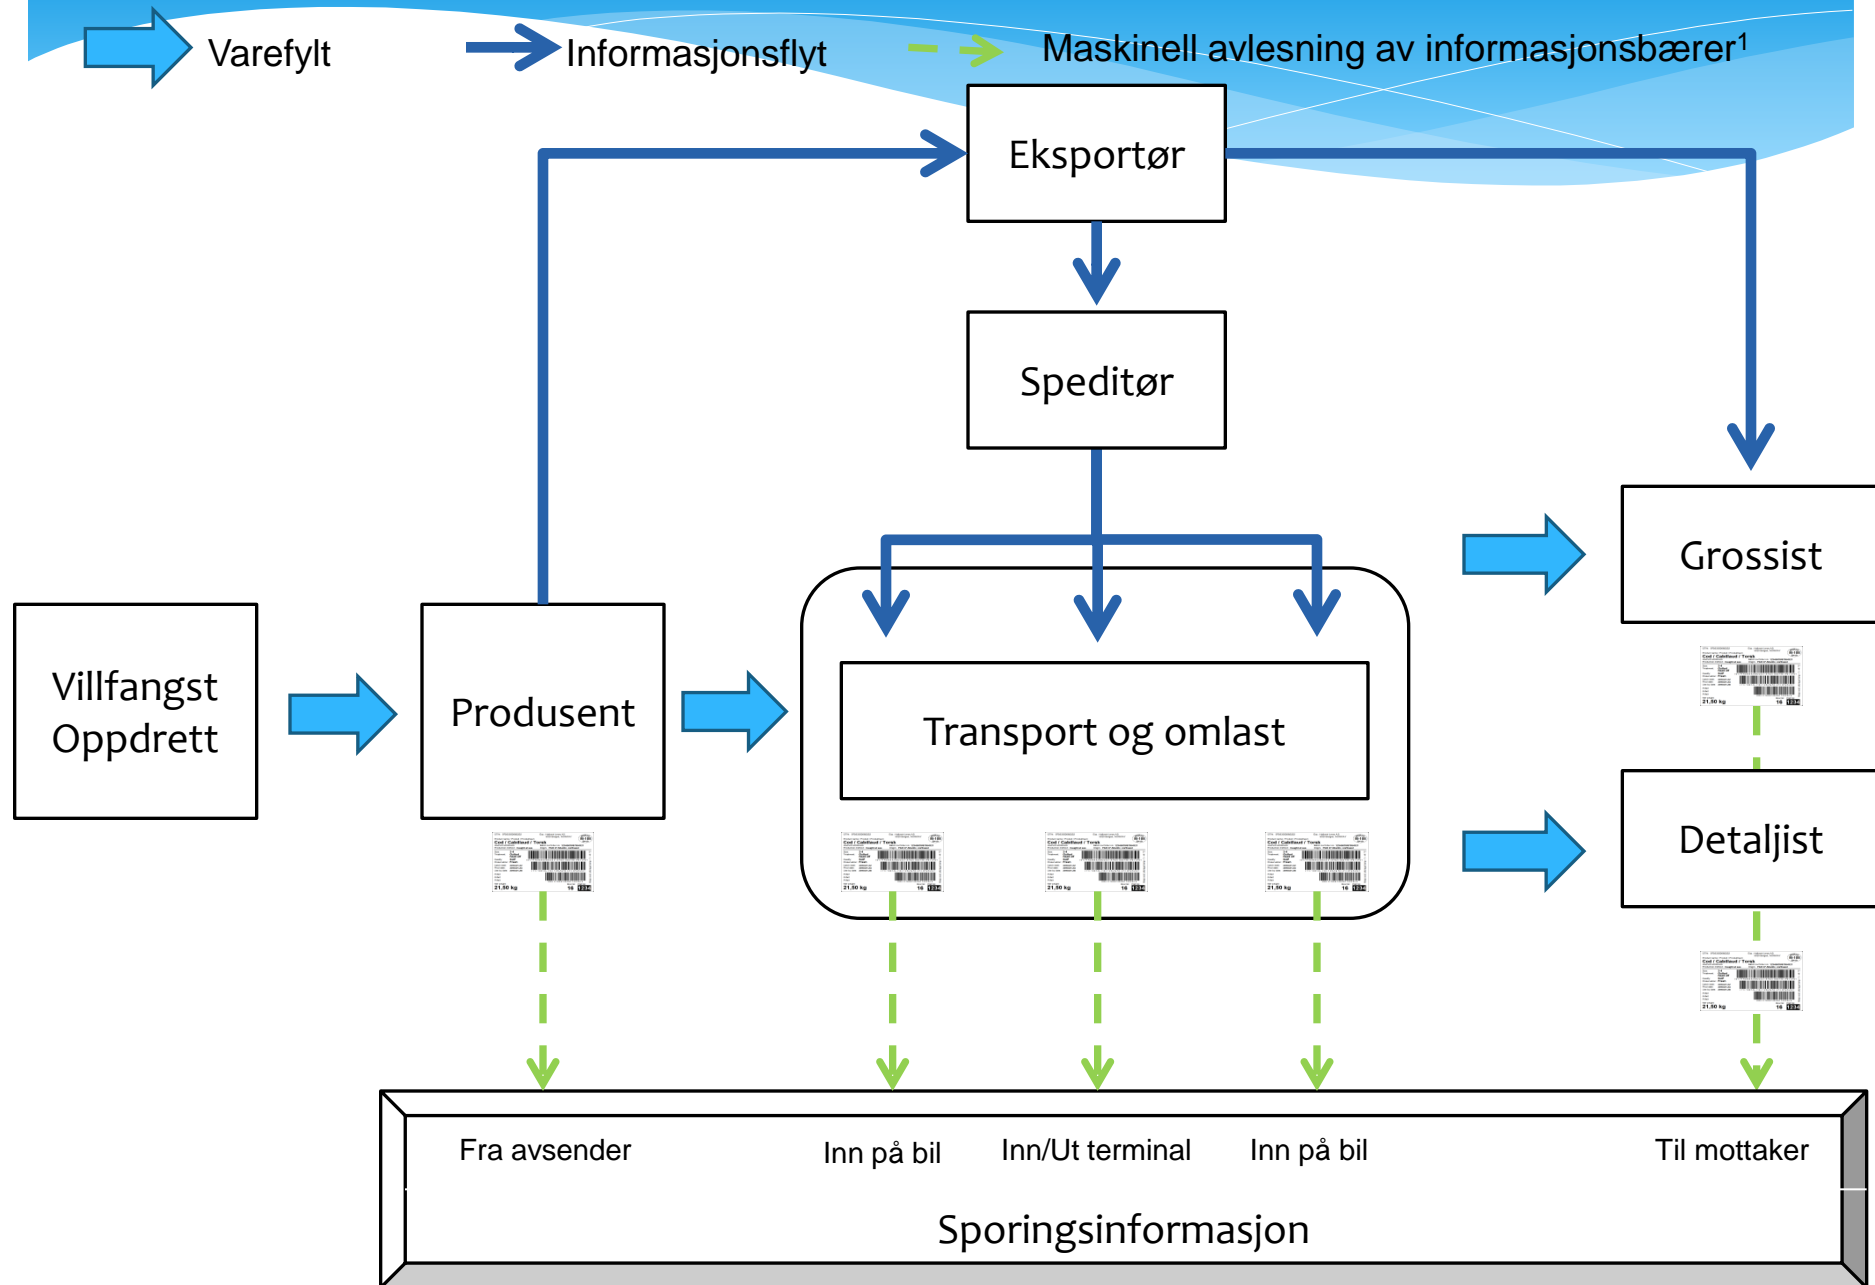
Varefylt
Informasjonsflyt
Maskinell avlesning av informasjonsbærer$^1$

Eksportør

Speditør

Grossist

Villfangst
Oppdrett

Produsent

Transport og omlast

Detaljist

Fra avsender
Inn på bil
Inn/Ut terminal
Inn på bil
Til mottaker

Sporingsinformasjon